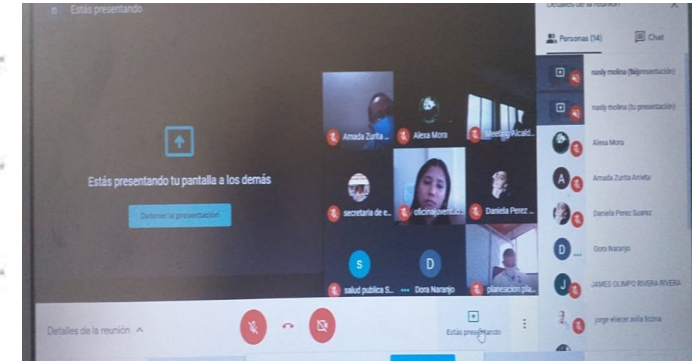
Estás presentando

Estás presentando tu pantalla a los demás

Detener la presentación

Amada Zurita

Alexa Mora

Meeting Alcald...

secretaria de e...

oficina juventud

Daniela Perez

S

D

salud publica S...

Dora Naranjo

planeacion pla...

Detalles de la reunión

Personas (14)

Chat

nasly molina (tu presentación)

nasly molina (tu presentación)

Alexa Mora

Amada Zurita Arrieta

Daniela Perez Suarez

Dora Naranjo

JAMES OLIMPO RIVERA RIVERA

jorge eliecer avila lizcana

Detalles de la reunión

Estás presentando